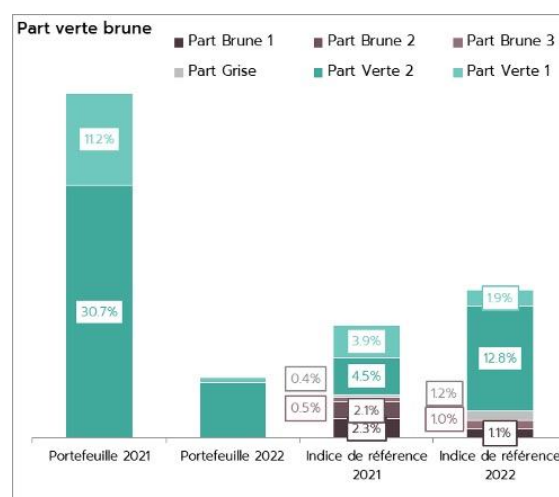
Part verte brune

Part Brune 1
Part Brune 2
Part Brune 3
Part Grise
Part Verte 2
Part Verte 1

11.2%
30.7%
3.9%
4.5%
0.4%
0.5%
2.1%
2.3%
1.9%
12.8%
1.2%
1.0%
1.1%

Portefeuille 2021
Portefeuille 2022
Indice de référence 2021
Indice de référence 2022